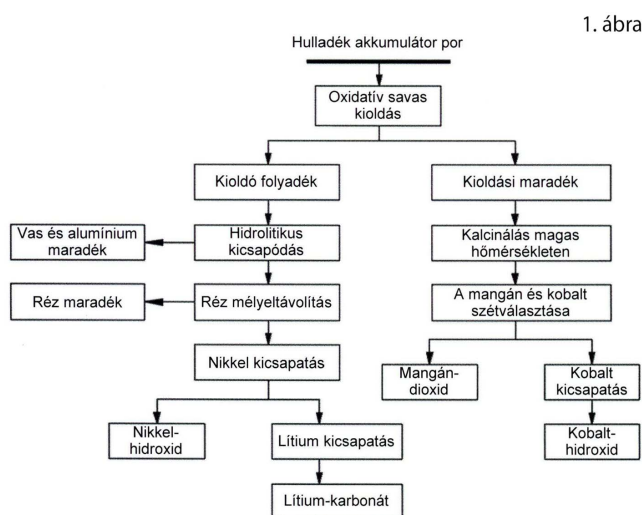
1. ábra

Hulladék akkumulátor por

Oxidatív savas kioldás

Kioldó folyadék

Kioldási maradék

Vas és alumínium maradék

Hidrolitikus kicsapódás

Kalcinálás magas hőmérsékleten

Réz maradék

Réz mélyeltávolítás

A mangán és kobalt szétválasztása

Nikkel kicsapatás

Mangán-dioxid

Kobalt kicsapatás

Nikkel-hidroxid

Lítium kicsapatás

Kobalt-hidroxid

Lítium-karbonát